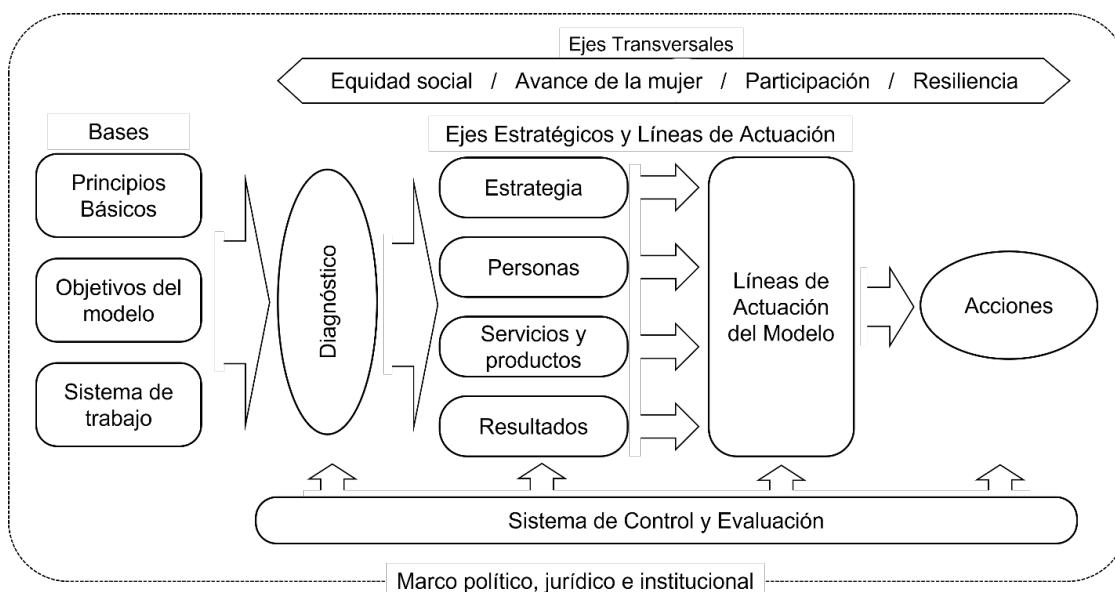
Ejes Transversales

Equidad social / Avance de la mujer / Participación / Resiliencia

Bases

Principios Básicos

Objetivos del modelo

Sistema de trabajo

Diagnóstico

Ejes Estratégicos y Líneas de Actuación

Estrategia

Personas

Servicios y productos

Resultados

Líneas de Actuación del Modelo

Acciones

Sistema de Control y Evaluación

Marco político, jurídico e institucional